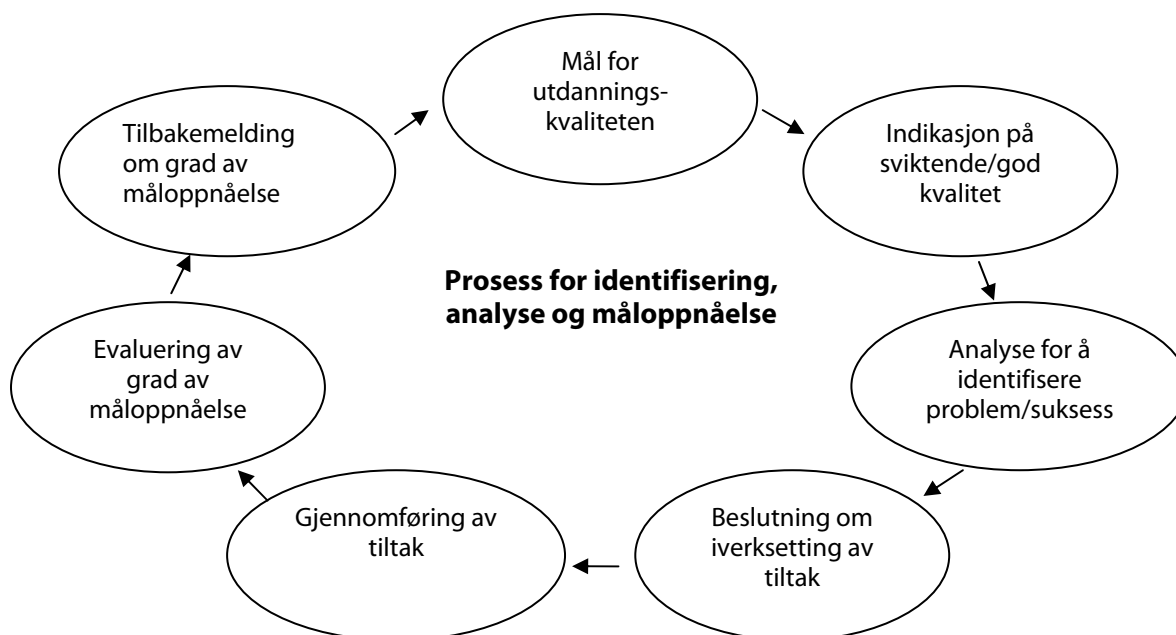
Mål for utdanningskvaliteten

Indikasjon på sviktende/god kvalitet

Analyse for å identifisere problem/suksess

Beslutning om iverksetting av tiltak

Gjennomføring av tiltak

Evaluering av grad av måloppnåelse

Tilbakemelding om grad av måloppnåelse

**Prosess for identifisering, analyse og måloppnåelse**